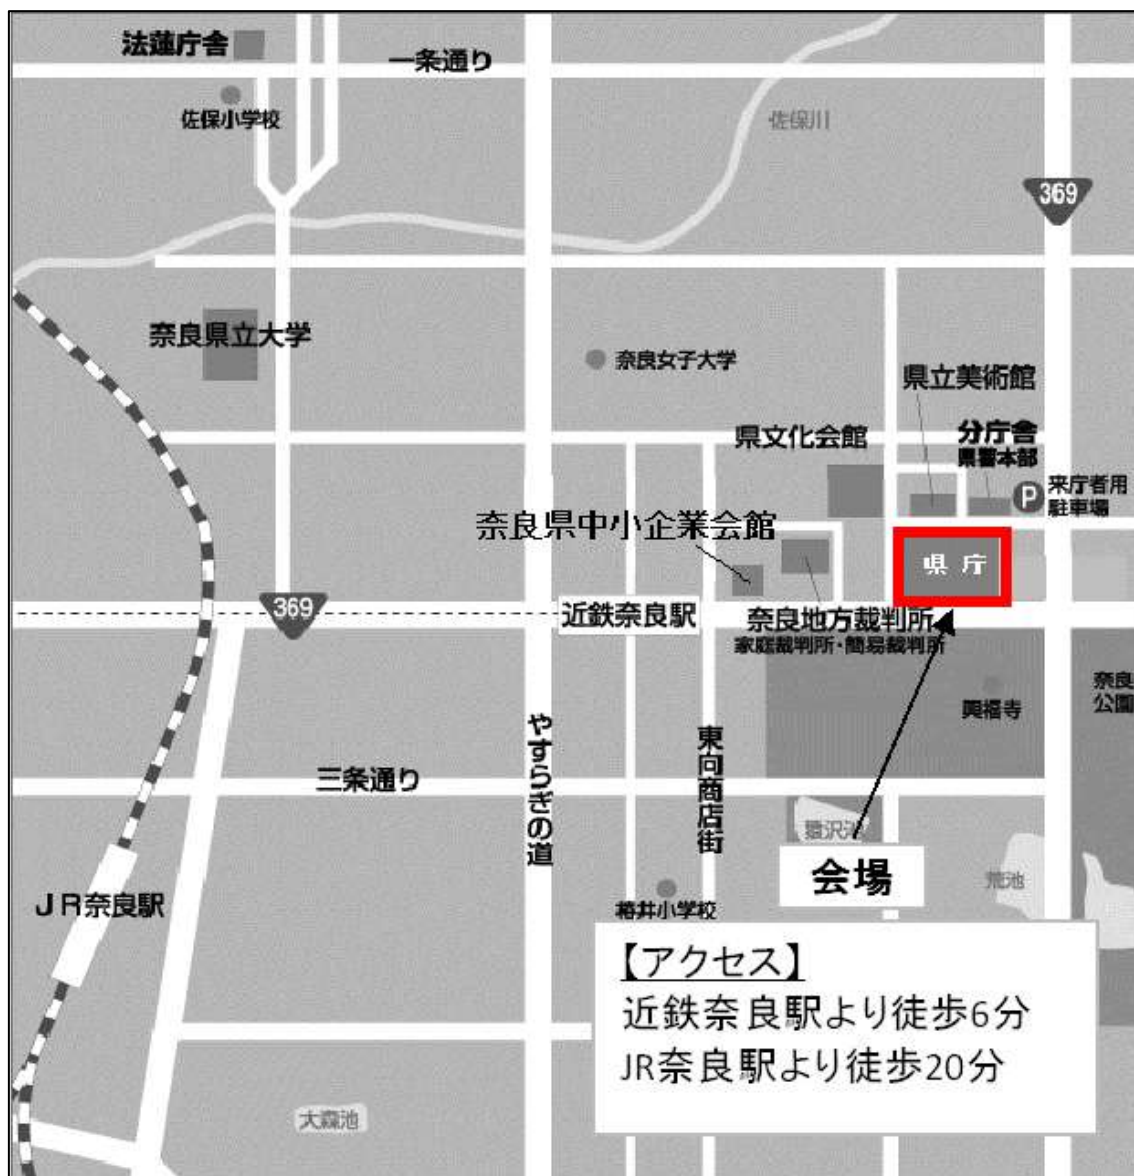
法蓮庁舎
一条通り
佐保小学校
佐保川
369
奈良県立大学
奈良女子大学
県立美術館
県文化会館
分庁舎
県警本部
P 来庁者用駐車場
奈良県中小企業会館
県 庁
369
近鉄奈良駅
奈良地方裁判所
家庭裁判所・簡易裁判所
奈良公園
興福寺
やすらぎの道
東向商店街
三条通り
猿沢池
会場
荒池
JR奈良駅
椿井小学校
【アクセス】
近鉄奈良駅より徒歩6分
JR奈良駅より徒歩20分
大森池